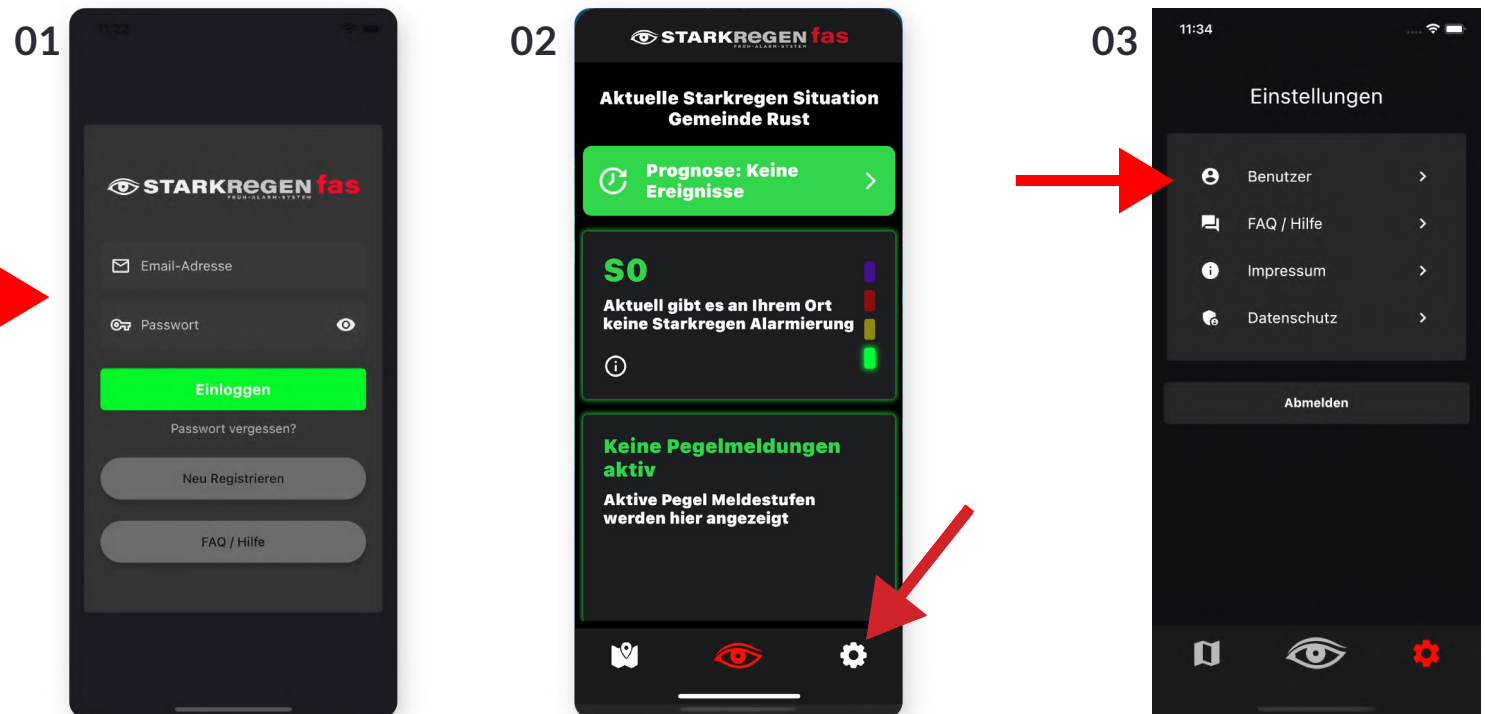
01

11:22

STARKREGEN fas
FRÜH-ALARM-SYSTEM

Email-Adresse

Passwort

Einloggen

Passwort vergessen?

Neu Registrieren

FAQ / Hilfe

02

STARKREGEN fas
FRÜH-ALARM-SYSTEM

Aktuelle Starkregen Situation Gemeinde Rust

Prognose: Keine Ereignisse

S0

Aktuell gibt es an Ihrem Ort keine Starkregen Alarmierung

Keine Pegelmeldungen aktiv

Aktive Pegel Meldestufen werden hier angezeigt

03

11:34

Einstellungen

Benutzer

FAQ / Hilfe

Impressum

Datenschutz

Abmelden